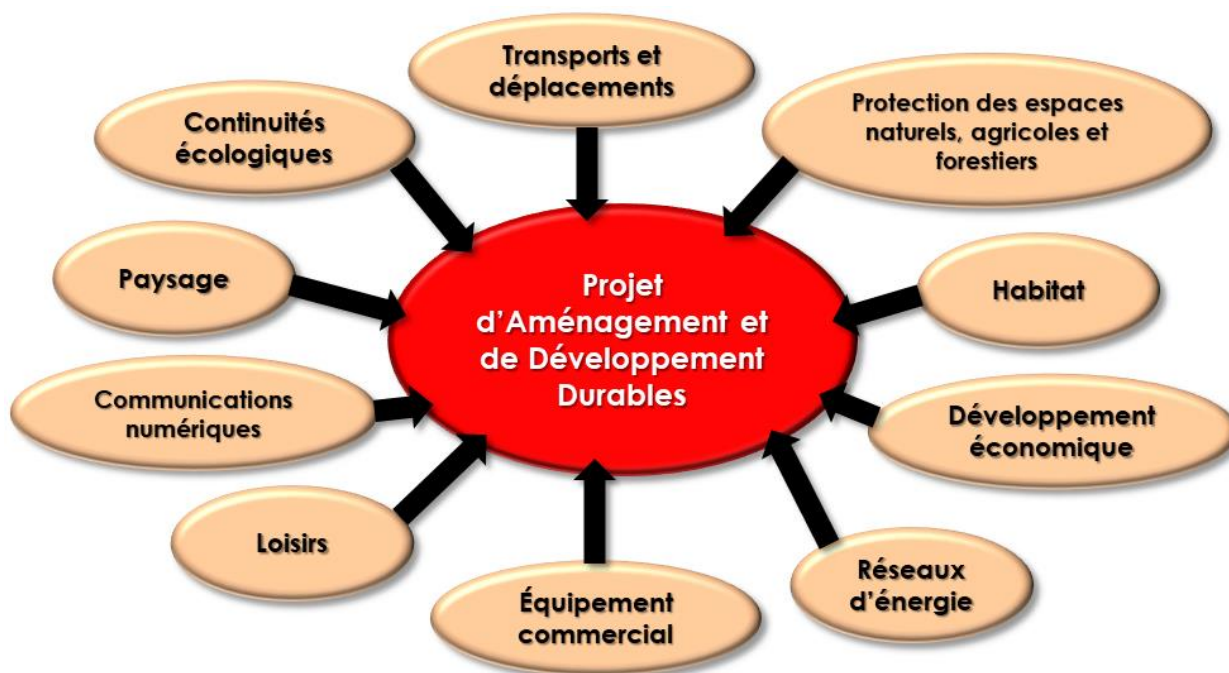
Transports et déplacements

Continuités écologiques

Protection des espaces naturels, agricoles et forestiers

Paysage

Projet d'Aménagement et de Développement Durables

Habitat

Communications numériques

Développement économique

Loisirs

Équipement commercial

Réseaux d'énergie